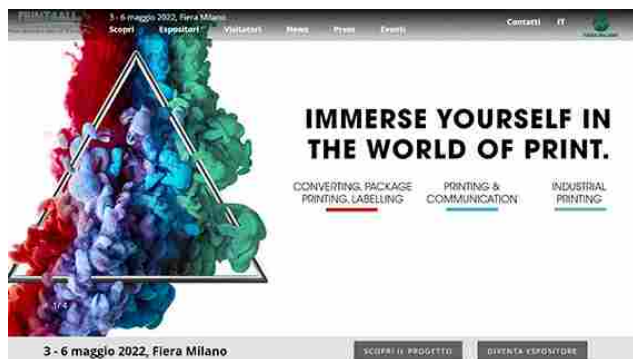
PRINT4ALL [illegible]

3 - 6 maggio 2022, Fiera Milano

Scopri Espositori Visitatori News Press Eventi

Contatti IT

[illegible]

IMMERSE YOURSELF IN THE WORLD OF PRINT.

CONVERTING, PACKAGE PRINTING, LABELLING

PRINTING & COMMUNICATION

INDUSTRIAL PRINTING

1 / 4

3 - 6 maggio 2022, Fiera Milano

SCOPRI IL PROGETTO

DIVENTA ESPOSITORE